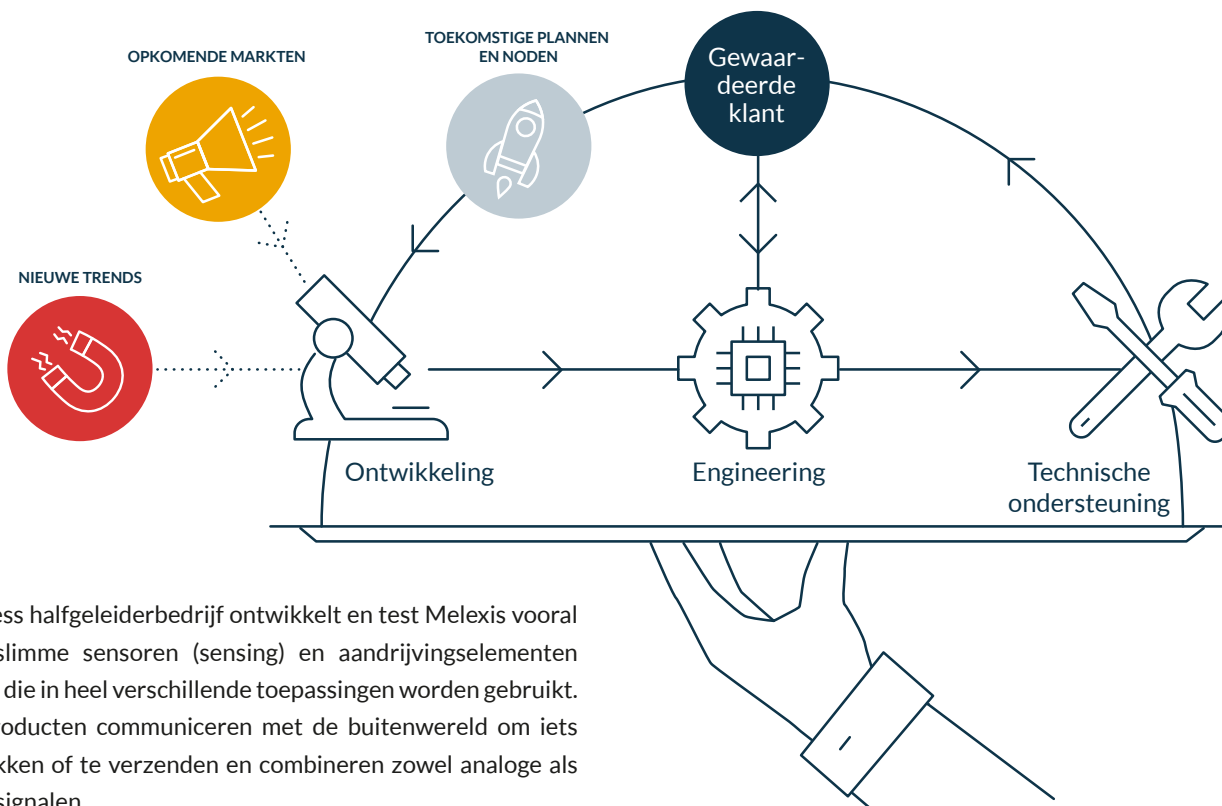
OPKOMENDE MARKTEN

TOEKOMSTIGE PLANNEN EN NODEN

Gewaarderde klant

NIEUWE TRENDS

Ontwikkeling

Engineering

Technische ondersteuning

ess halfgeleiderbedrijf ontwikkelt en test Melexis vooral slimme sensoren (sensing) en aandrijvingselementen die in heel verschillende toepassingen worden gebruikt. oducten communiceren met de buitenwereld om iets kken of te verzenden en combineren zowel analoge als signalen